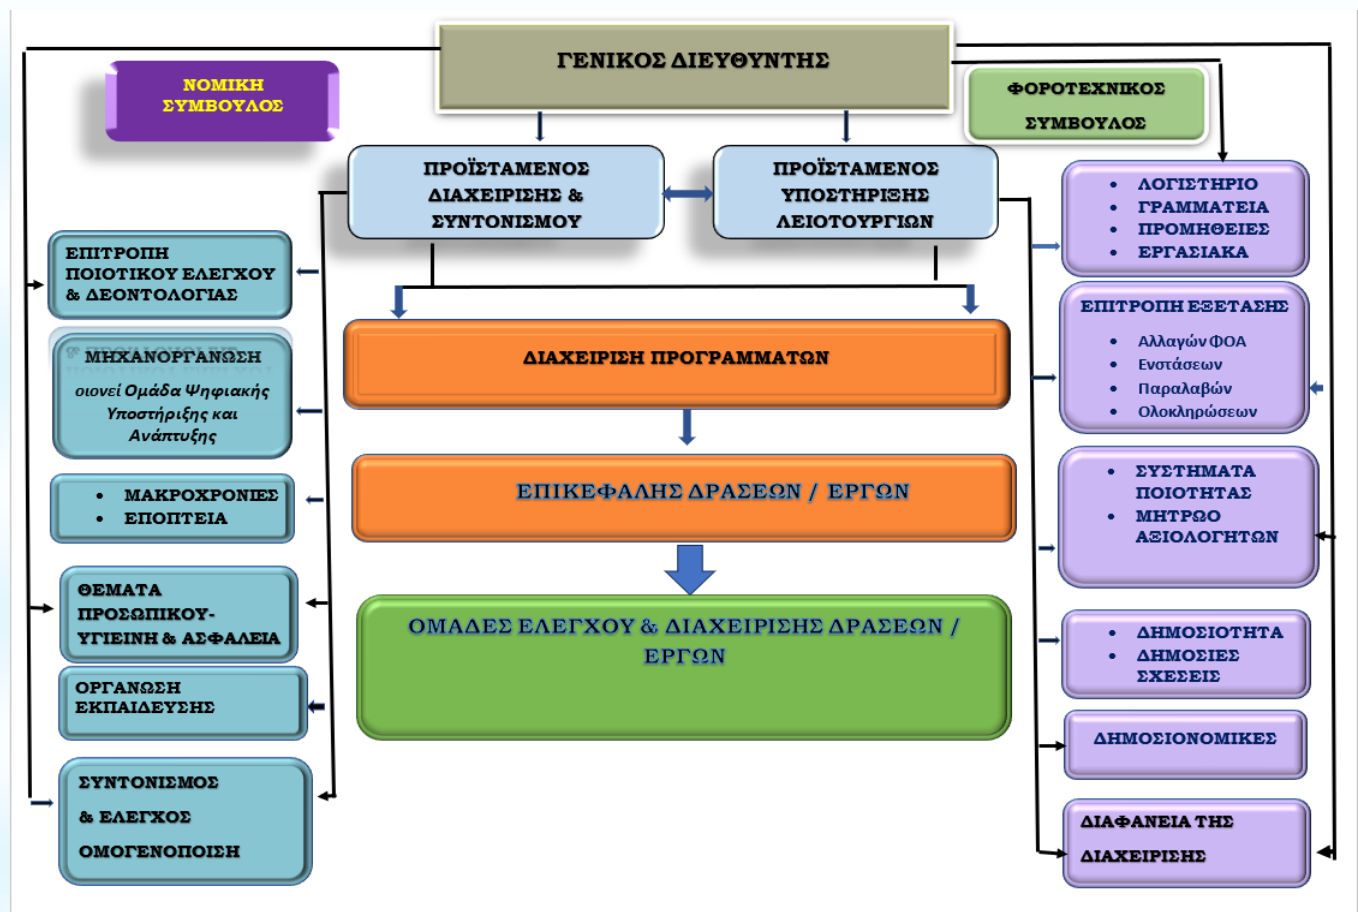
ΓΕΝΙΚΟΣ ΔΙΕΥΘΥΝΤΗΣ

ΝΟΜΙΚΗ ΣΥΜΒΟΥΛΟΣ

ΦΟΡΟΤΕΧΝΙΚΟΣ ΣΥΜΒΟΥΛΟΣ

ΠΡΟΪΣΤΑΜΕΝΟΣ ΔΙΑΧΕΙΡΙΣΗΣ & ΣΥΝΤΟΝΙΣΜΟΥ

ΠΡΟΪΣΤΑΜΕΝΟΣ ΥΠΟΣΤΗΡΙΞΗΣ ΛΕΙΟΤΟΥΡΓΙΩΝ

- ΛΟΓΙΣΤΗΡΙΟ
- ΓΡΑΜΜΑΤΕΙΑ
- ΠΡΟΜΗΘΕΙΕΣ
- ΕΡΓΑΣΙΑΚΑ

ΕΠΙΤΡΟΠΗ ΠΟΙΟΤΙΚΟΥ ΕΛΕΓΧΟΥ & ΔΕΟΝΤΟΛΟΓΙΑΣ

ΕΠΙΤΡΟΠΗ ΕΞΕΤΑΣΗΣ
- Αλλαγών ΦΟΑ
- Ενστάσεων
- Παραλαβών
- Ολοκληρώσεων

ΜΗΧΑΝΟΡΓΑΝΩΣΗ οιονεί Ομάδα Ψηφιακής Υποστήριξης και Ανάπτυξης

ΔΙΑΧΕΙΡΙΣΗ ΠΡΟΓΡΑΜΜΑΤΩΝ

- ΜΑΚΡΟΧΡΟΝΙΕΣ
- ΕΠΟΠΤΕΙΑ

ΕΠΙΚΕΦΑΛΗΣ ΔΡΑΣΕΩΝ / ΕΡΓΩΝ

- ΣΥΣΤΗΜΑΤΑ ΠΟΙΟΤΗΤΑΣ
- ΜΗΤΡΩΟ ΑΞΙΟΛΟΓΗΤΩΝ

ΘΕΜΑΤΑ ΠΡΟΣΩΠΙΚΟΥ- ΥΓΙΕΙΝΗ & ΑΣΦΑΛΕΙΑ

ΟΜΑΔΕΣ ΕΛΕΓΧΟΥ & ΔΙΑΧΕΙΡΙΣΗΣ ΔΡΑΣΕΩΝ / ΕΡΓΩΝ

- ΔΗΜΟΣΙΟΤΗΤΑ
- ΔΗΜΟΣΙΕΣ ΣΧΕΣΕΙΣ

ΟΡΓΑΝΩΣΗ ΕΚΠΑΙΔΕΥΣΗΣ

ΔΗΜΟΣΙΟΝΟΜΙΚΕΣ

ΣΥΝΤΟΝΙΣΜΟΣ & ΕΛΕΓΧΟΣ ΟΜΟΓΕΝΟΠΟΙΗΣΗ

ΔΙΑΦΑΝΕΙΑ ΤΗΣ ΔΙΑΧΕΙΡΙΣΗΣ